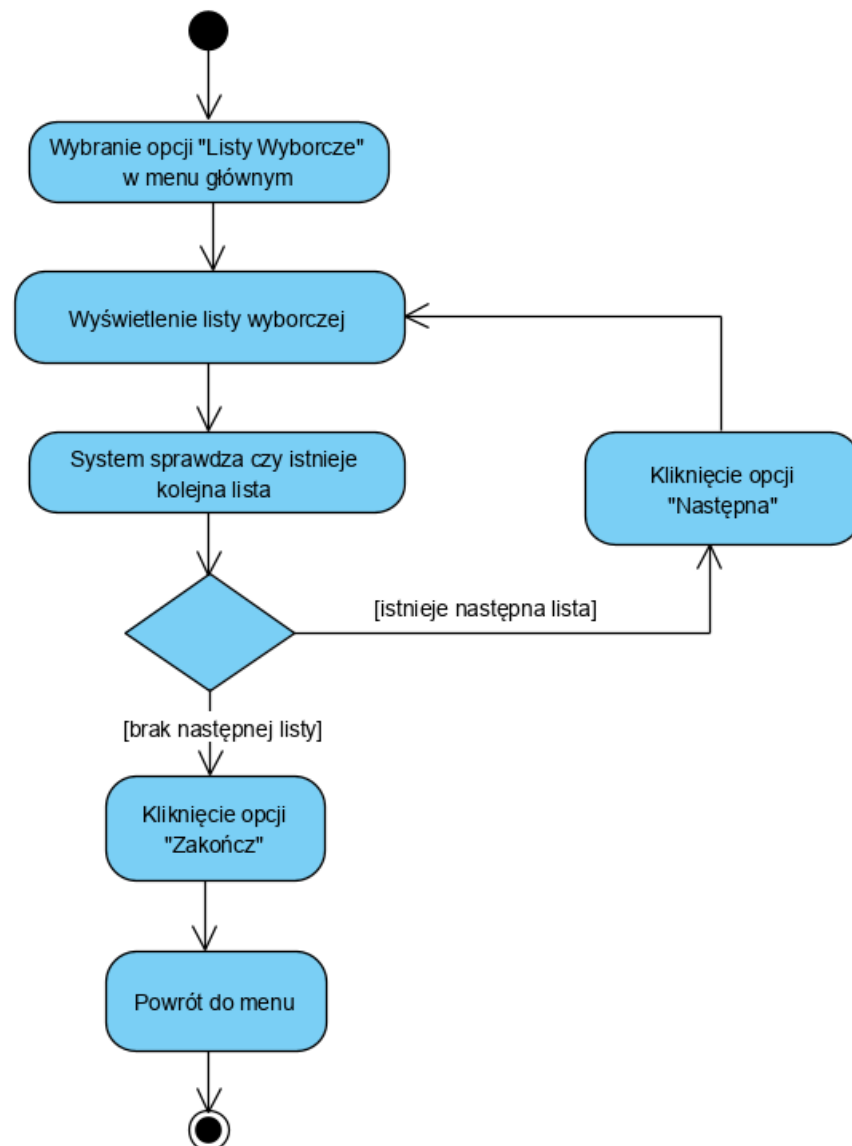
Wybranie opcji "Listy Wyborcze" w menu głównym

Wyświetlenie listy wyborczej

System sprawdza czy istnieje kolejna lista

Kliknięcie opcji "Następna"

[istnieje następna lista]

[brak następnej listy]

Kliknięcie opcji "Zakończ"

Powrót do menu